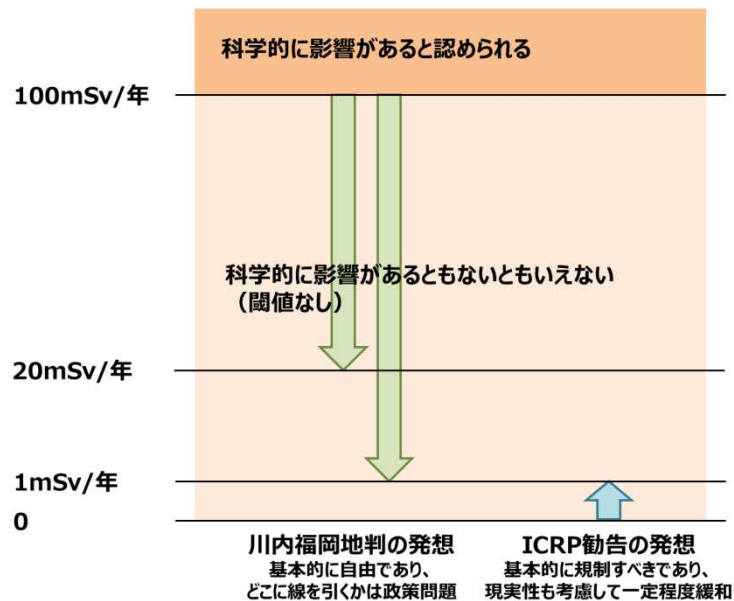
科学的に影響があると認められる

100mSv/年

科学的に影響があるともないともいえない
（閾値なし）

20mSv/年

1mSv/年

0

川内福岡地判の発想
基本的に自由であり、
どこに線を引くかは政策問題

ICRP勧告の発想
基本的に規制すべきであり、
現実性も考慮して一定程度緩和